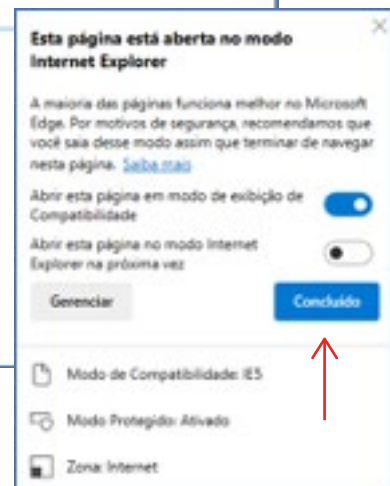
Esta página está aberta no modo Internet Explorer

A maioria das páginas funciona melhor no Microsoft Edge. Por motivos de segurança, recomendamos que você saia desse modo assim que terminar de navegar nesta página. Saiba mais

Abrir esta página em modo de exibição de Compatibilidade

Abrir esta página no modo Internet Explorer na próxima vez

Gerenciar

Concluído

Modo de Compatibilidade: IE5

Modo Protegido: Ativado

Zona: Internet